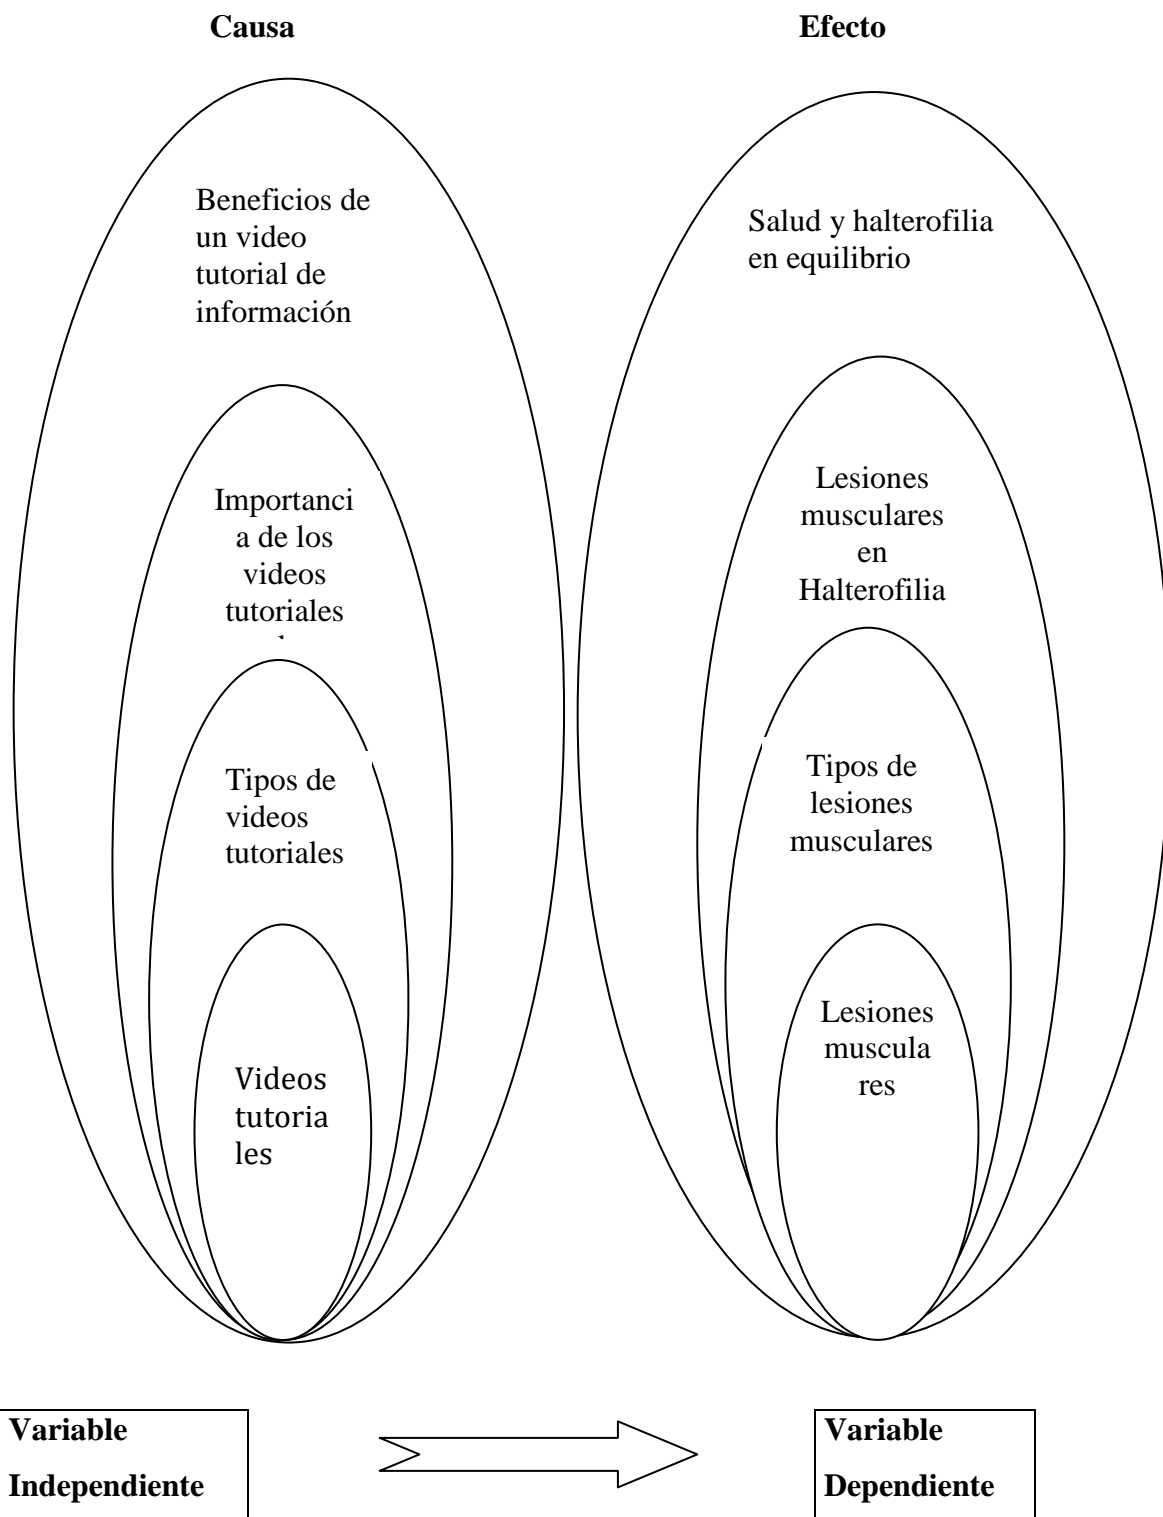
Causa

Efecto

Beneficios de un video tutorial de información

Importancia de los videos tutoriales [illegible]

Tipos de videos tutoriales

Videos tutoriales

Salud y halterofilia en equilibrio

Lesiones musculares en Halterofilia

Tipos de lesiones musculares

Lesiones musculares

Variable Independiente

Variable Dependiente